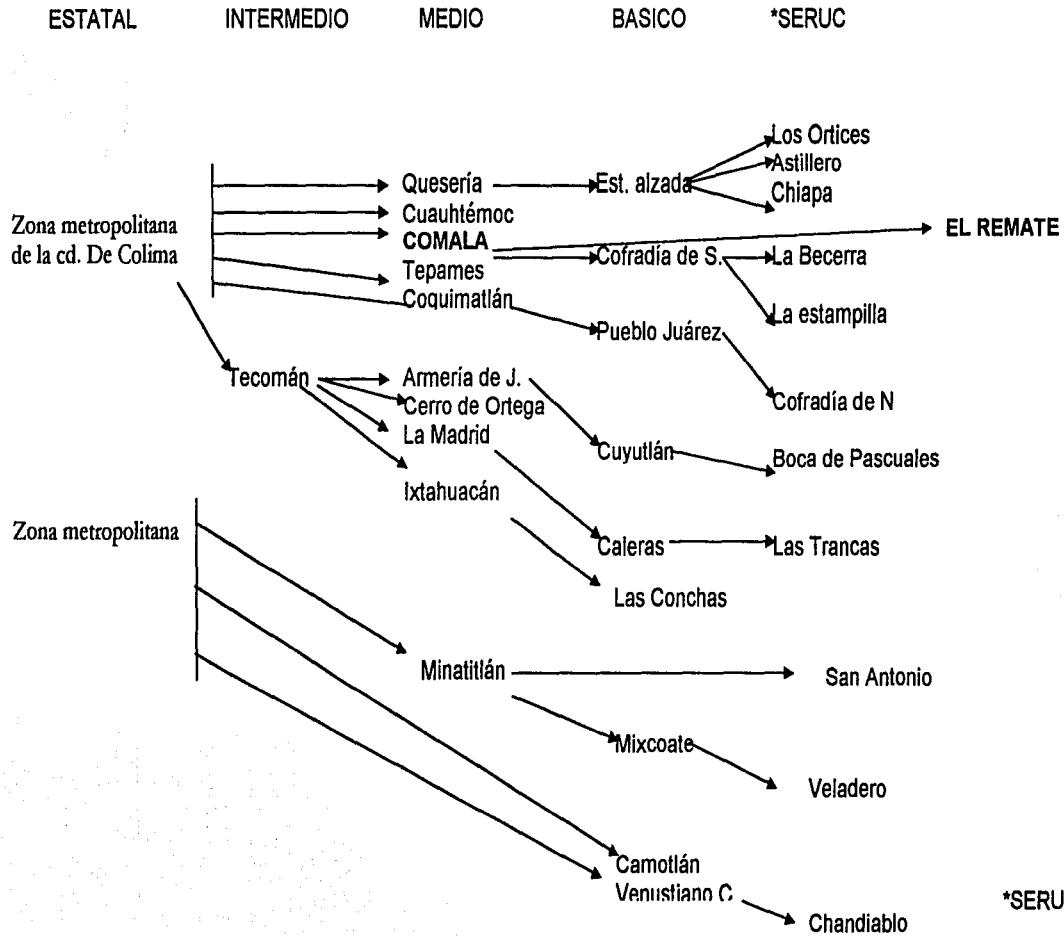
ESTATAL INTERMEDIO MEDIO BASICO *SERUC

Los Ortices
Astillero
Chiapa
Quesería
Est. alzada
Zona metropolitana de la cd. De Colima
Cuauhtémoc
COMALA
EL REMATE
Tepames
Cofradía de S.
La Becerra
Coquimatlán
La estampilla
Pueblo Juárez
Tecomán
Armería de J.
Cerro de Ortega
Cofradía de N
La Madrid
Cuyutlán
Boca de Pascuales
Ixtahuacán
Zona metropolitana
Caleras
Las Trancas
Las Conchas
Minatitlán
San Antonio
Mixcoate
Veladero
Camotlán
Venustiano C
Chandiablo
*SERU